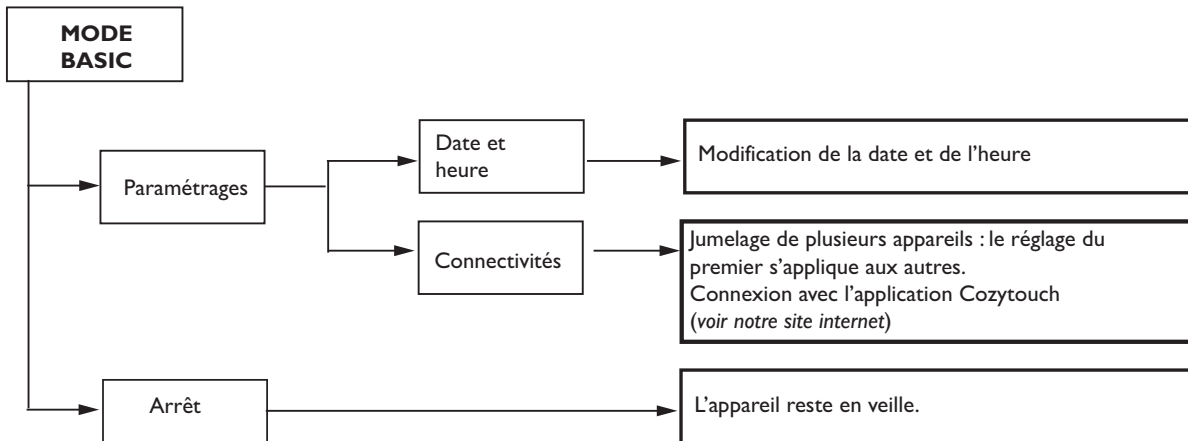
MODE BASIC

Paramétrages

Date et heure

Modification de la date et de l'heure

Connectivités

Jumelage de plusieurs appareils : le réglage du premier s'applique aux autres.
Connexion avec l'application Cozytouch (*voir notre site internet*)

Arrêt

L'appareil reste en veille.